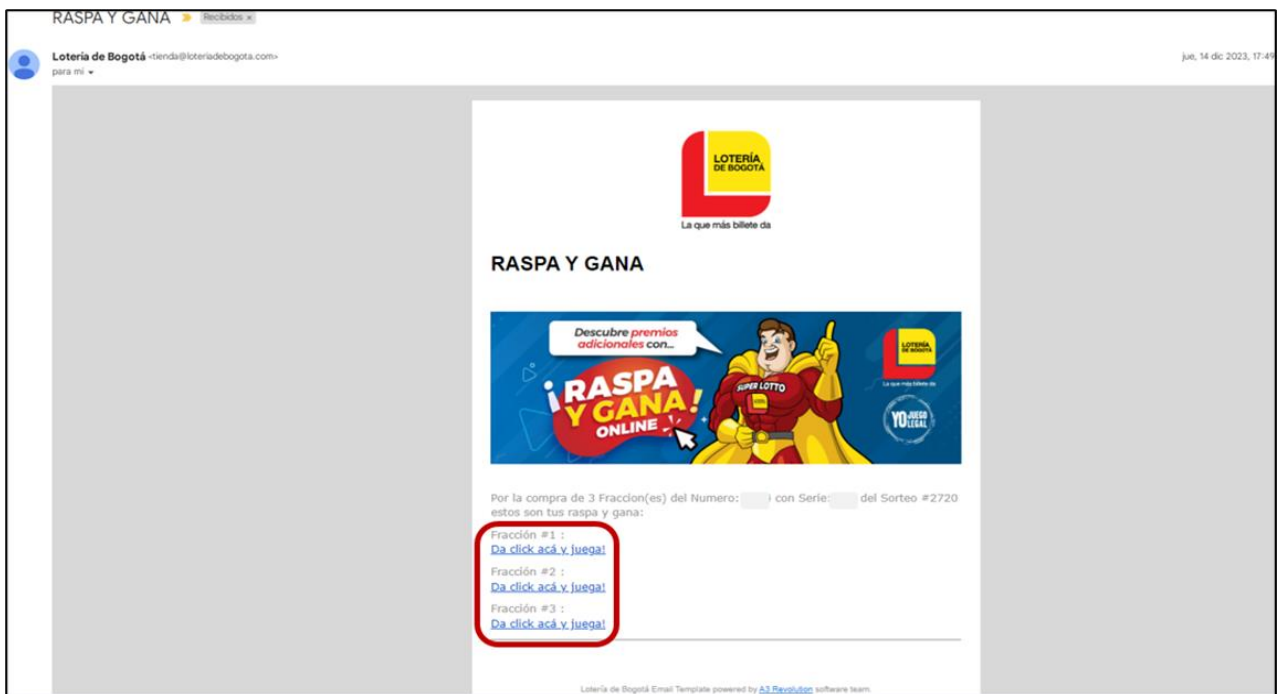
RASPA Y GANA Recibidos ×

Lotería de Bogotá <tienda@loteriadebogota.com>
para mí

jue, 14 dic 2023, 17:49

LOTERÍA DE BOGOTÁ
La que más billete da

RASPA Y GANA

Descubre premios adicionales con...
¡RASPA Y GANA! ONLINE
SUPER LOTTO
LOTERÍA DE BOGOTÁ
La que más billete da
YO JUEGO LEGAL

Por la compra de 3 Fraccion(es) del Numero: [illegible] con Serie: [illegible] del Sorteo #2720 estos son tus raspa y gana:

Fracción #1 :
Da click acá y juega!
Fracción #2 :
Da click acá y juega!
Fracción #3 :
Da click acá y juega!

Lotería de Bogotá Email Template powered by A3 Revolution software team.